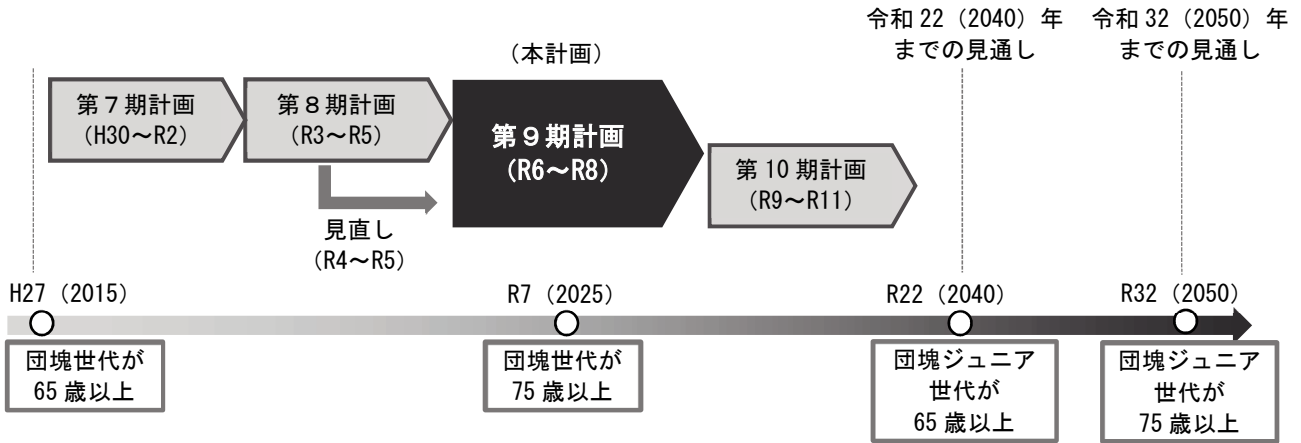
令和 22（2040）年 までの見通し

令和 32（2050）年 までの見通し

（本計画）

第７期計画（H30～R2）

第８期計画（R3～R5）

第９期計画（R6～R8）

第 10 期計画（R9～R11）

見直し（R4～R5）

H27（2015）

R7（2025）

R22（2040）

R32（2050）

団塊世代が 65 歳以上

団塊世代が 75 歳以上

団塊ジュニア世代が 65 歳以上

団塊ジュニア世代が 75 歳以上